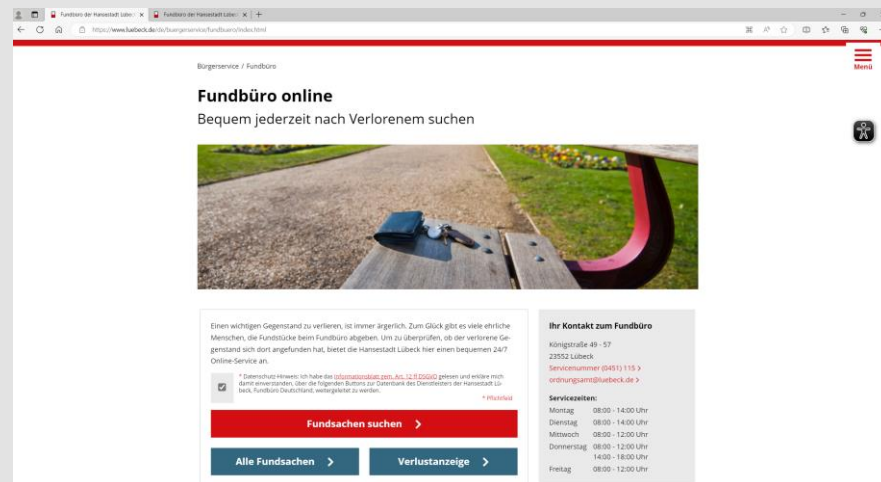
Fundbüro der Hansestadt Lübec × | Fundbüro der Hansestadt Lübec × | +

https://www.luebeck.de/de/buergerservice/fundbuero/index.html

Menü

Bürgerservice / Fundbüro

Fundbüro online

Bequem jederzeit nach Verlorenem suchen

Einen wichtigen Gegenstand zu verlieren, ist immer ärgerlich. Zum Glück gibt es viele ehrliche Menschen, die Fundstücke beim Fundbüro abgeben. Um zu überprüfen, ob der verlorene Gegenstand sich dort angefunden hat, bietet die Hansestadt Lübeck hier einen bequemen 24/7 Online-Service an.

* Datenschutz-Hinweis: Ich habe das Informationsblatt gem. Art. 12 ff DSGVO gelesen und erkläre mich damit einverstanden, über die folgenden Buttons zur Datenbank des Dienstleisters der Hansestadt Lübeck, Fundbüro Deutschland, weitergeleitet zu werden.

* Pflichtfeld

Fundsachen suchen

Alle Fundsachen

Verlustanzeige

Ihr Kontakt zum Fundbüro

Königstraße 49 - 57
23552 Lübeck
Servicenummer (0451) 115 >
ordnungsamt@luebeck.de >

Servicezeiten:

| | |
|---|---|
| Montag | 08:00 - 14:00 Uhr |
| Dienstag | 08:00 - 14:00 Uhr |
| Mittwoch | 08:00 - 12:00 Uhr |
| Donnerstag | 08:00 - 12:00 Uhr<br>14:00 - 18:00 Uhr |
| Freitag | 08:00 - 12:00 Uhr |